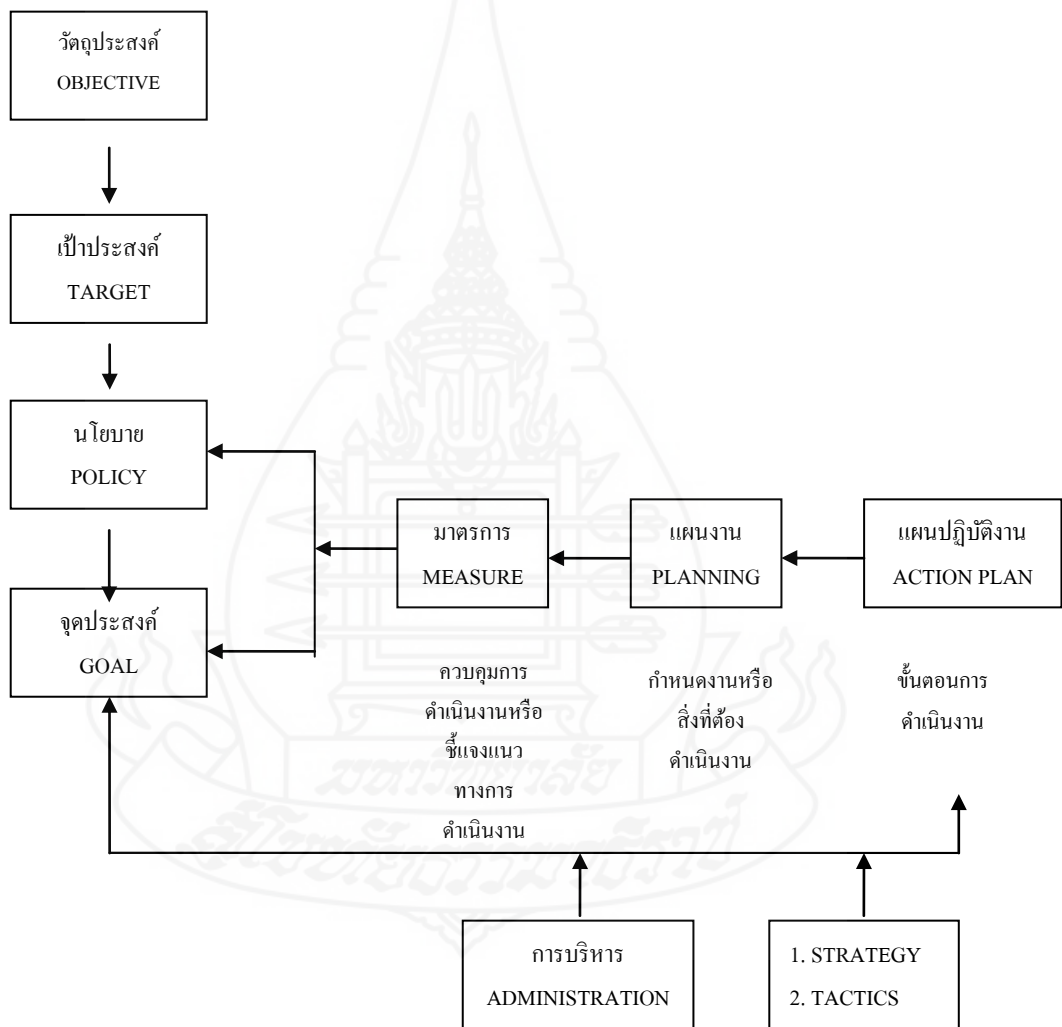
วัตถุประสงค์
OBJECTIVE

เป้าประสงค์
TARGET

นโยบาย
POLICY

จุดประสงค์
GOAL

มาตรการ
MEASURE

แผนงาน
PLANNING

แผนปฏิบัติงาน
ACTION PLAN

ควบคุมการดำเนินงานหรือชี้แจงแนวทางการดำเนินงาน

กำหนดงานหรือสิ่งที่ต้องดำเนินงาน

ขั้นตอนการดำเนินงาน

การบริหาร
ADMINISTRATION

1. STRATEGY
2. TACTICS